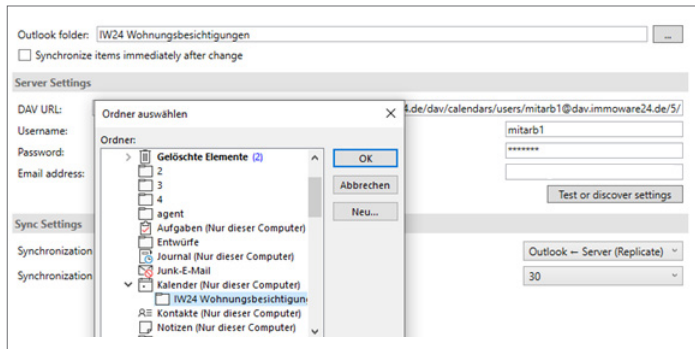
Outlook folder: IW24 Wohnungsbesichtigungen ...

Synchronize items immediately after change

Server Settings

DAV URL: 4.de/dav/calendars/users/mitarb1@dav.immoware24.de/5/

Username: mitarb1

Password: *******

Email address:

Test or discover settings

Sync Settings

Synchronization Outlook ← Server (Replicate)

Synchronization 30

Ordner auswählen ×

Ordner:

Gelöschte Elemente (2)

2

3

4

agent

Aufgaben (Nur dieser Computer)

Entwürfe

Journal (Nur dieser Computer)

Junk-E-Mail

Kalender (Nur dieser Computer)

IW24 Wohnungsbesichtigun

Kontakte (Nur dieser Computer)

Notizen (Nur dieser Computer)

OK

Abbrechen

Neu...